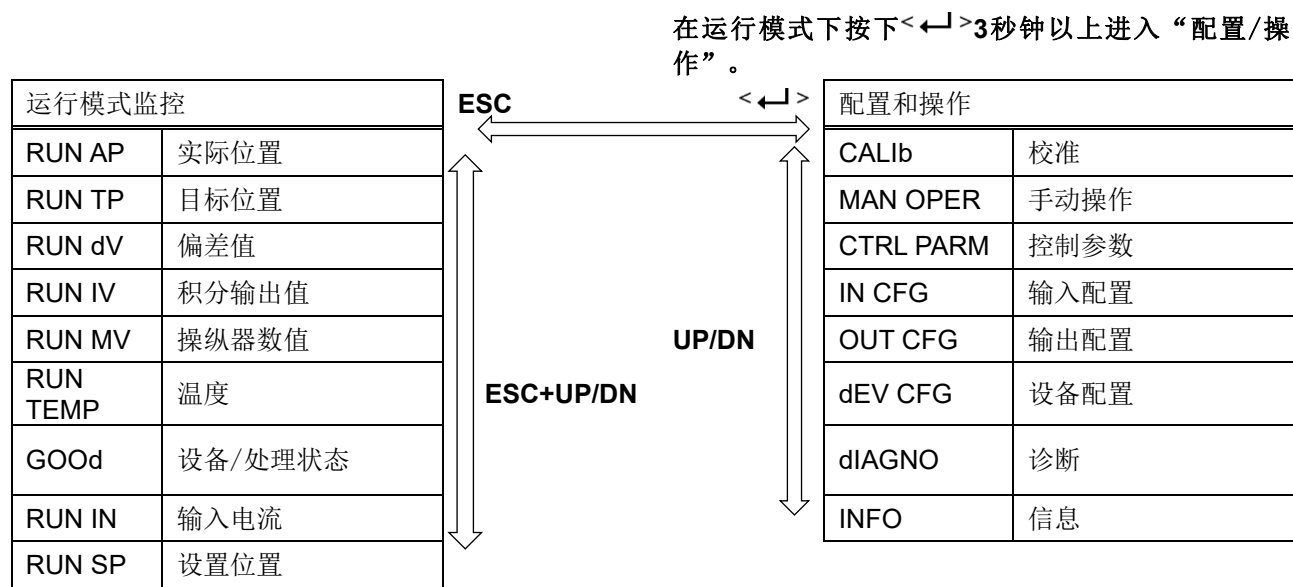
在运行模式下按下<↵>3秒钟以上进入“配置/操作”。

| 运行模式监控 | |
|---|---|
| RUN AP | 实际位置 |
| RUN TP | 目标位置 |
| RUN dV | 偏差值 |
| RUN IV | 积分输出值 |
| RUN MV | 操纵器数值 |
| RUN TEMP | 温度 |
| GOOd | 设备/处理状态 |
| RUN IN | 输入电流 |
| RUN SP | 设置位置 |

ESC

<↵>

ESC+UP/DN

UP/DN

| 配置和操作 | |
|---|---|
| CALIb | 校准 |
| MAN OPER | 手动操作 |
| CTRL PARM | 控制参数 |
| IN CFG | 输入配置 |
| OUT CFG | 输出配置 |
| dEV CFG | 设备配置 |
| dIAGNO | 诊断 |
| INFO | 信息 |